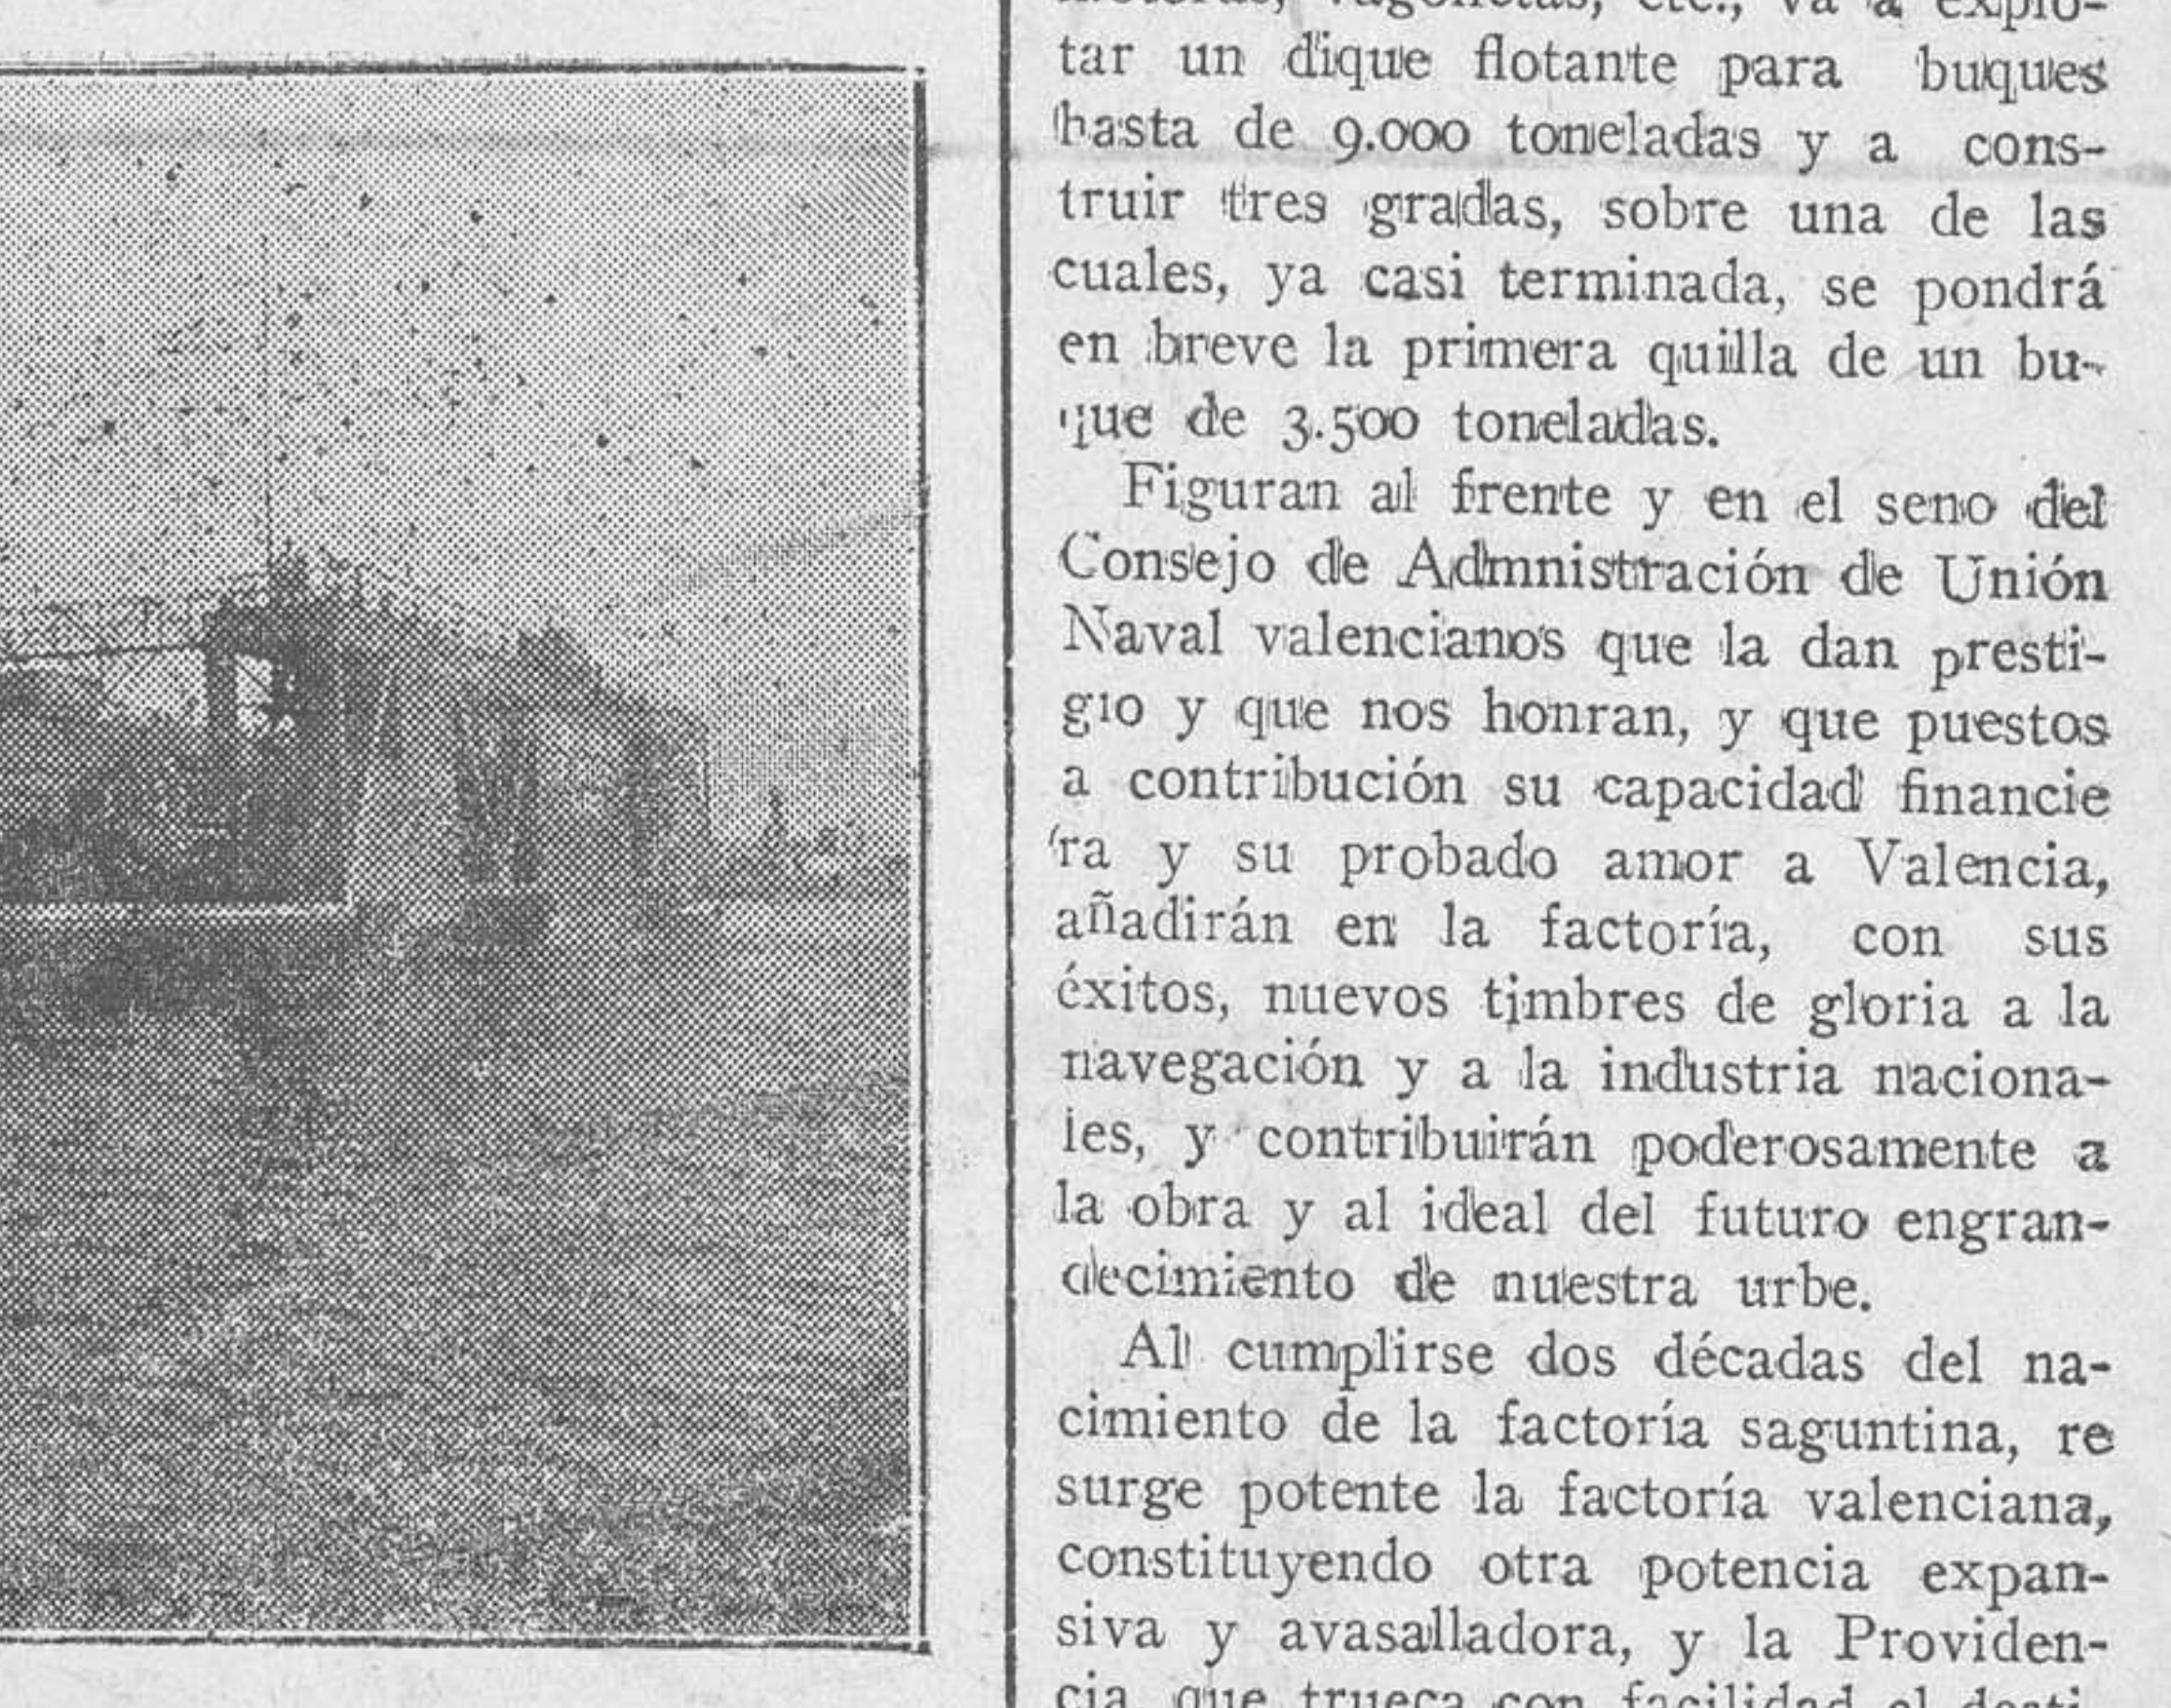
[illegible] tar un dique flotante para buques hasta de 9.000 toneladas y a construir tres gradas, sobre una de las cuales, ya casi terminada, se pondrá en breve la primera quilla de un buque de 3.500 toneladas.

Figuran al frente y en el seno del Consejo de Admnistración de Unión Naval valencianos que la dan prestigio y que nos honran, y que puestos a contribución su capacidad financiera y su probado amor a Valencia, añadirán en la factoría, con sus éxitos, nuevos timbres de gloria a la navegación y a la industria nacionales, y contribuirán poderosamente a la obra y al ideal del futuro engrandecimiento de nuestra urbe.

Al cumplirse dos décadas del nacimiento de la factoría saguntina, re surge potente la factoría valenciana, constituyendo otra potencia expansiva y avasalladora, y la Providencia que trueca con facilidad el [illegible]